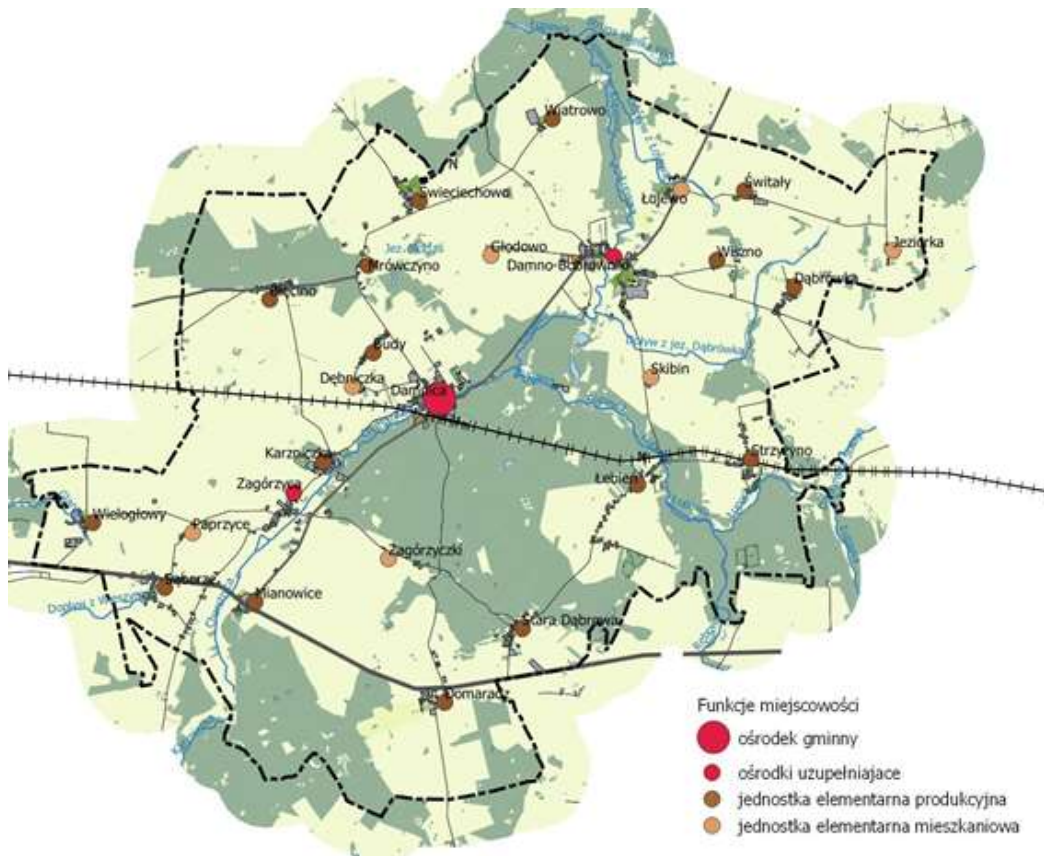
Wiatrowo
Świeciechowo
Łojewo
Świtały
Jez. Bądze
Głodowo
Damno-Bożowa
Wiezno
Jeziorka
Mrówczyno
Dąbrówka
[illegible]
Budy
Dopływ z jez. Dąbrówka
Dębniczka
Skibin
Damnica
Karzcino
Strzyżyno
Zagórzyca
Łebień
Wielogłowy
Paprzyce
Zagórzyczki
Dopływ z Wieszyna
Sobieszewo
Mianowice
Stara Dąbrowa
Domaradz
Funkcje miejscowości
ośrodek gminny
ośrodki uzupełniajace
jednostka elementarna produkcyjna
jednostka elementarna mieszkaniowa